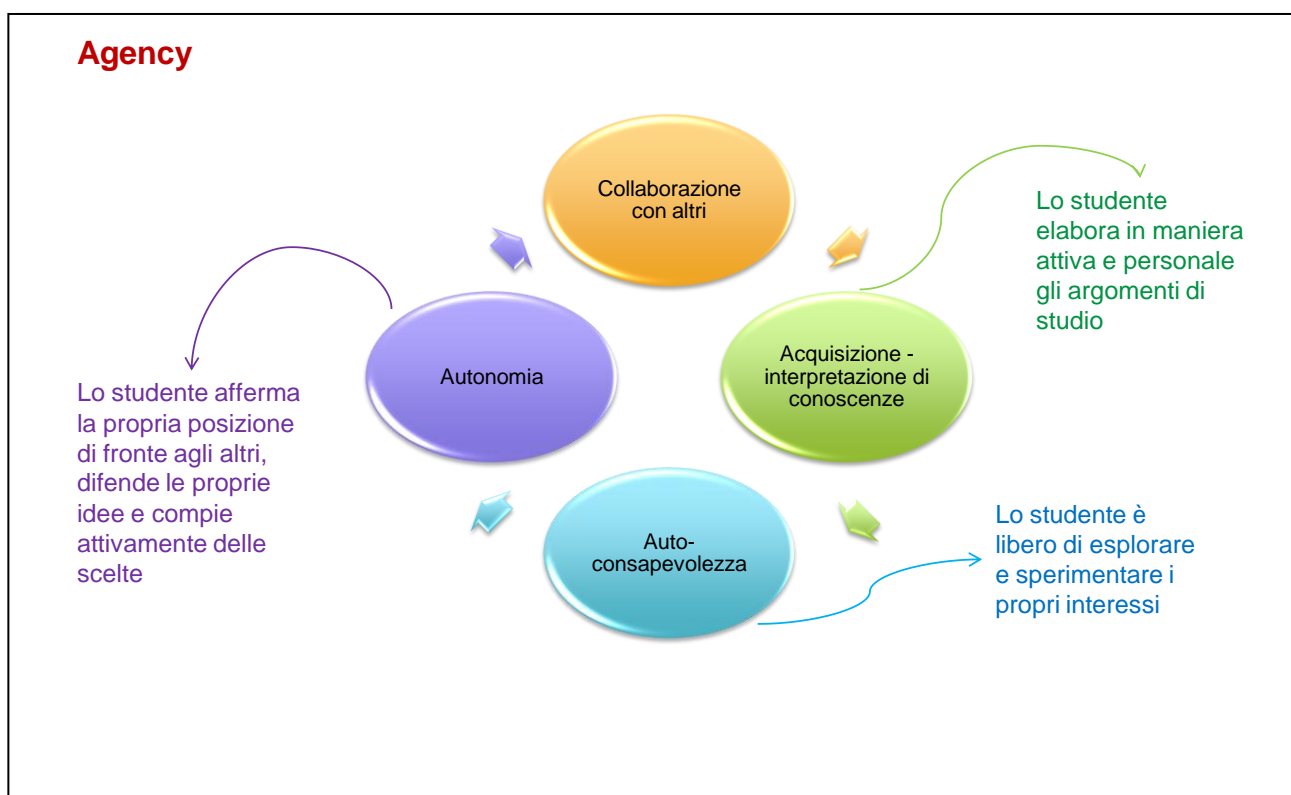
Agency

Collaborazione con altri

Lo studente elabora in maniera attiva e personale gli argomenti di studio

Autonomia

Acquisizione - interpretazione di conoscenze

Lo studente afferma la propria posizione di fronte agli altri, difende le proprie idee e compie attivamente delle scelte

Auto-consapevolezza

Lo studente è libero di esplorare e sperimentare i propri interessi